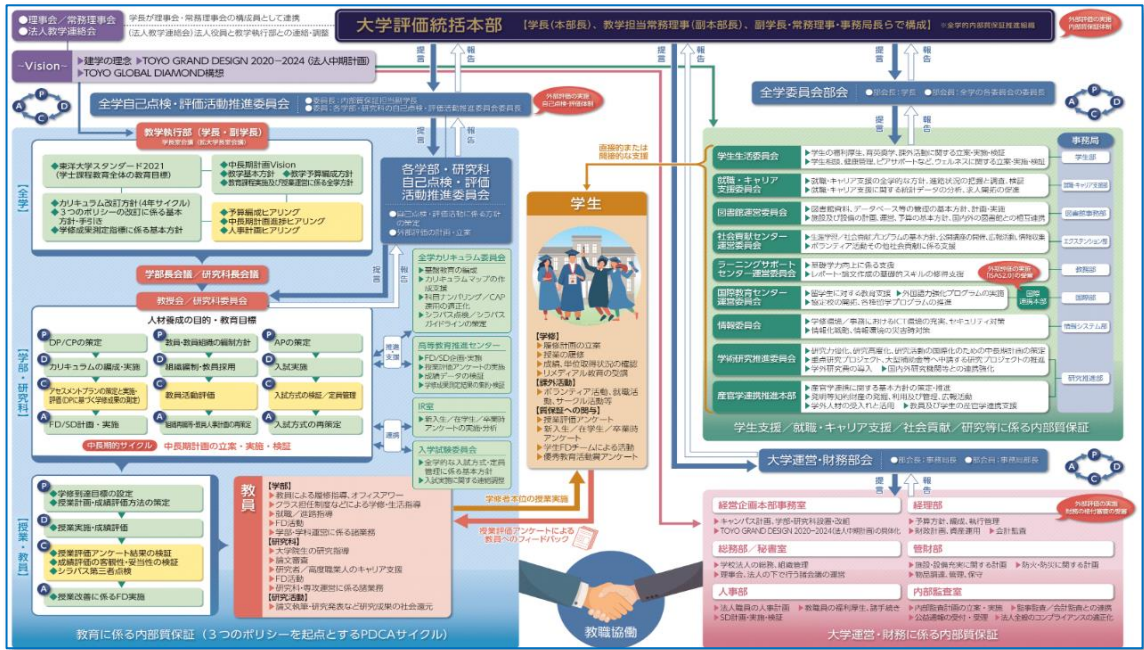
●理事会／常務理事会
●法人教学連絡会

学長が理事会・常務理事会の構成員として連携
（法人教学連絡会）法人役員と教学執行部との連絡・調整

大学評価統括本部 【学長（本部長）、教学担当常務理事（副本部長）、副学長・常務理事・事務局長らで構成】

外部評価の実施
内部質保証体制

~Vision~
▶建学の理念 ▶TOYO GRAND DESIGN 2020−2024（法人中期計画）
▶TOYO GLOBAL DIAMOND構想

報告 報告 報告

外部評価の実施
自己点検・評価体制

全学自己点検・評価活動推進委員会

全学委員会部会

教学執行部（学長・副学長）

◆東洋大学スタンダード2021（学士課程教育全体の教育目標）
◆中長期計画Vision
◆教学基本方針
◆教学予算編成方針
◆教育研究組織の編制方針
◆カリキュラム改訂方針（4年サイクル）
◆3つのポリシーの改訂に係る基本方針・手引き
◆学修成果測定指標に係る基本方針
◆予算編成ヒアリング
◆中長期計画進捗ヒアリング
◆人事計画ヒアリング

【全学】

各学部・研究科自己点検・評価活動推進委員会

学部長会議／研究科長会議

教授会／研究科委員会

人材養成の目的・教育目標

P DP/CPの策定
P 教員・教育組織の編制方針
P APの策定
D カリキュラムの編成・実施
D 組織編制・教員採用
D 入試実施
C アセスメントプランの策定と実施・評価（DPに基づく学修成果の測定）
C 教員活動評価
C 入試方法の検証／定員管理
A FD/SD計画・実施
A 組織再編計画・人事計画の再策定
A 入試方法の再策定

中長期的サイクル 中長期計画の立案・実施・検証

【学部・研究科】

全学カリキュラム委員会
▶基盤教育の編成
▶カリキュラムマップの作成支援
▶科目ナンバリング／CAP制度の再定義
▶シラバス点検／シラバスガイドラインの策定

高等教育推進センター
▶FD/SD企画・実施
▶授業評価アンケートの実施
▶成績データの検証
▶学修成果測定結果の取扱い検証

IR室
▶新入生／在学生／卒業時アンケートの実施・分析

入学試験委員会
▶全学的な入試方式・定員管理に係る基本方針
▶入試制度に関する検証・提言

関連支援
連携

学生

直接的または間接的な支援

【学修】
▶履修計画の立案
▶授業の履修
▶成績、修得単位数の確認
▶リメディアル教育の受講
【課外活動】
▶ボランティア活動、就職活動、サークル活動等
【教育改善への関与】
▶授業評価アンケート
▶新入生／在学生／卒業時アンケート
▶学生FDチームによる活動
▶優秀教育活動賞アンケート

学修者本位の授業実施

授業評価アンケートによる教員へのフィードバック

P ◆学修到達目標の設定
◆授業計画・成績評価方法の策定
D ◆授業実施・成績評価
C ◆授業評価アンケート結果の検証
◆成績評価の客観性・妥当性の検証
◆シラバス第三者点検
A ◆授業改善に係るFD実施

【授業・教員】

教員

【学部】
▶教員による履修指導、オフィスアワー
▶クラス担任制度などによる学修・生活指導
▶就職／進路指導
▶FD活動
▶学部・学科運営に係る諸業務
【研究科】
▶大学院生の研究指導
▶論文審査
▶研究者／高度職業人のキャリア支援
▶FD活動
▶研究科・専攻運営に係る諸業務
【研究活動】
▶論文執筆・研究発表など研究成果の社会還元

教育に係る内部質保証（3つのポリシーを起点とするPDCAサイクル）

教職協働

事務局

学生生活委員会
▶学生の福利厚生、育英奨学、課外活動に関する立案・実施・検証
▶学生相談、健康管理、ピアサポートなど、ウェルネスに関する立案・実施・検証
学生部

就職・キャリア支援委員会
▶就職・キャリア支援の全学的な方針、進路状況の把握と調査、検証
▶就職・キャリア支援に関する統計データの分析、求人開拓の促進
国際・キャリア支援部

図書館運営委員会
▶図書館資料、データベース等の整備の基本方針、計画・実施
▶施設及び設備の計画、運営、予算の基本方針、国内外の図書館との相互協力
図書館事務部

社会貢献センター運営委員会
▶生涯学習、社会貢献プログラムの基本方針、公開講座の開催、広報活動、情報収集
▶ボランティア活動その他社会貢献に係る支援
エクステンション課

ラーニングサポートセンター運営委員会
▶基礎学力向上に係る支援
▶レポート・論文作成の基礎的スキルの修得支援
教務部

外部評価の実施
「SAS」との協働

国際教育センター運営委員会
▶留学生に対する教育支援 ▶外国語力強化プログラムの実施
▶語学教育の推進、各種留学プログラムの推進
国際交流本部
国際部

情報委員会
▶学修環境／事務に係るICT環境の充実、セキュリティ対策
▶情報化戦略、情報資源の活用等
情報システム課

学術研究推進委員会
▶研究力強化、研究高度化、研究活動の国際化のための中長期計画の策定
▶重点研究プロジェクト、大型競争的資金等の申請を研究プロジェクトの推進
▶学外研究費の導入 ▶国内外研究機関等との連携強化
研究推進部

産官学連携推進本部
▶産官学連携に関する基本方針の策定・推進
▶知的財産の管理・活用、広報活動
▶学外人材の受入れと活用 ▶教員及び学生の産官学連携支援

学生支援／就職・キャリア支援／社会貢献／研究等に係る内部質保証

大学運営・財務部会

外部評価の実施
財務の健全経営の確保

経営企画本部事務室
▶キャンパス計画、学部・研究科設置・改組
▶TOYO GRAND DESIGN 2020−2024（法人中期計画）の具体化
経理部
▶予算方針、編成、執行管理
▶財政計画、資産運用 ▶会計監査
総務部／秘書室
▶学校法人の総務、組織管理
▶理事会、法人の下で行う諸会議の運営
管財部
▶施設・設備充実に関する計画 ▶防災・防犯に関する計画
▶物品調達、管理、保守
人事部
▶法人職員の人事計画 ▶教職員の福利厚生、諸手続き
▶SD計画・実施・検証
内部監査室
▶内部監査計画の立案・実施 ▶監事監査／会計監査との連携
▶公益通報の受付・受理 ▶法人全般のコンプライアンスの推進

大学運営・財務に係る内部質保証